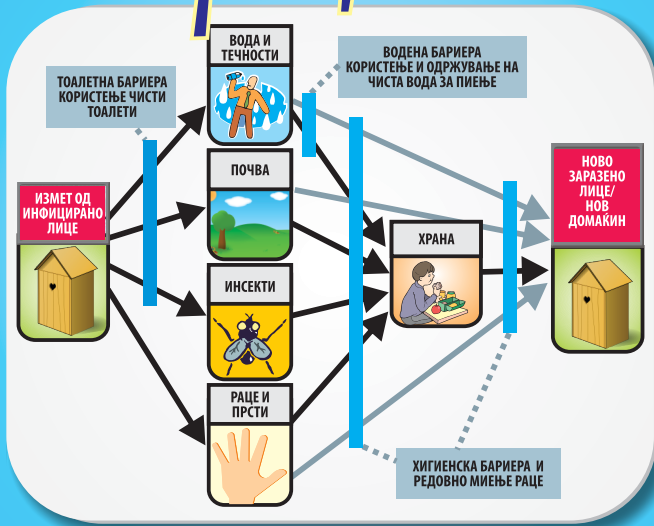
ВОДА И ТЕЧНОСТИ

ВОДЕНА БАРИЕРА КОРИСТЕЊЕ И ОДРЖУВАЊЕ НА ЧИСТА ВОДА ЗА ПИЕЊЕ

ТОАЛЕТНА БАРИЕРА КОРИСТЕЊЕ ЧИСТИ ТОАЛЕТИ

ПОЧВА

ИЗМЕТ ОД ИНФИЦИРАНО ЛИЦЕ

ХРАНА

НОВО ЗАРАЗЕНО ЛИЦЕ/ НОВ ДОМАКИН

ИНСЕКТИ

РАЦЕ И ПРСТИ

ХИГИЕНСКА БАРИЕРА И РЕДОВНО МИЕЊЕ РАЦЕ